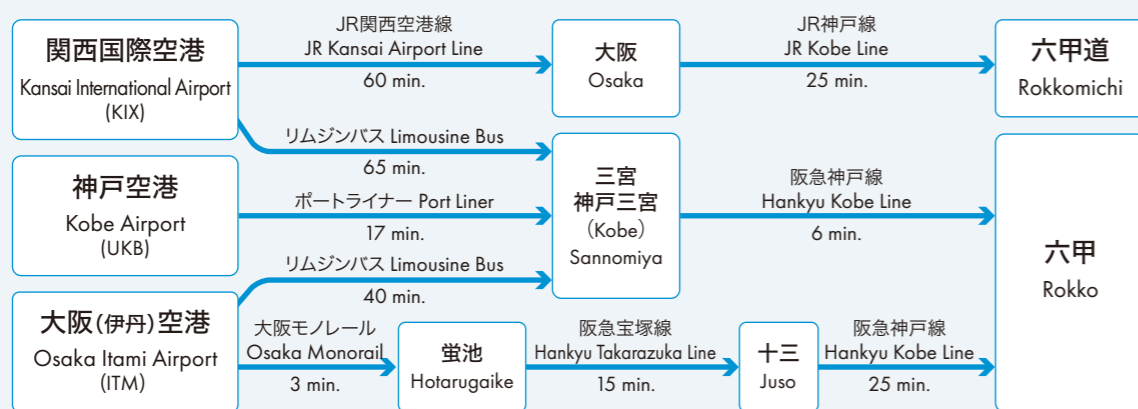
関西国際空港
Kansai International Airport
(KIX)

JR関西空港線
JR Kansai Airport Line
60 min.

大阪
Osaka

JR神戸線
JR Kobe Line
25 min.

六甲道
Rokkomichi

リムジンバス Limousine Bus
65 min.

神戸空港
Kobe Airport
(UKB)

ポートライナー Port Liner
17 min.

三宮
神戸三宮
(Kobe)
Sannomiya

阪急神戸線
Hankyu Kobe Line
6 min.

六甲
Rokko

リムジンバス Limousine Bus
40 min.

大阪(伊丹)空港
Osaka Itami Airport
(ITM)

大阪モノレール
Osaka Monorail
3 min.

蛍池
Hotarugaike

阪急宝塚線
Hankyu Takarazuka Line
15 min.

十三
Juso

阪急神戸線
Hankyu Kobe Line
25 min.